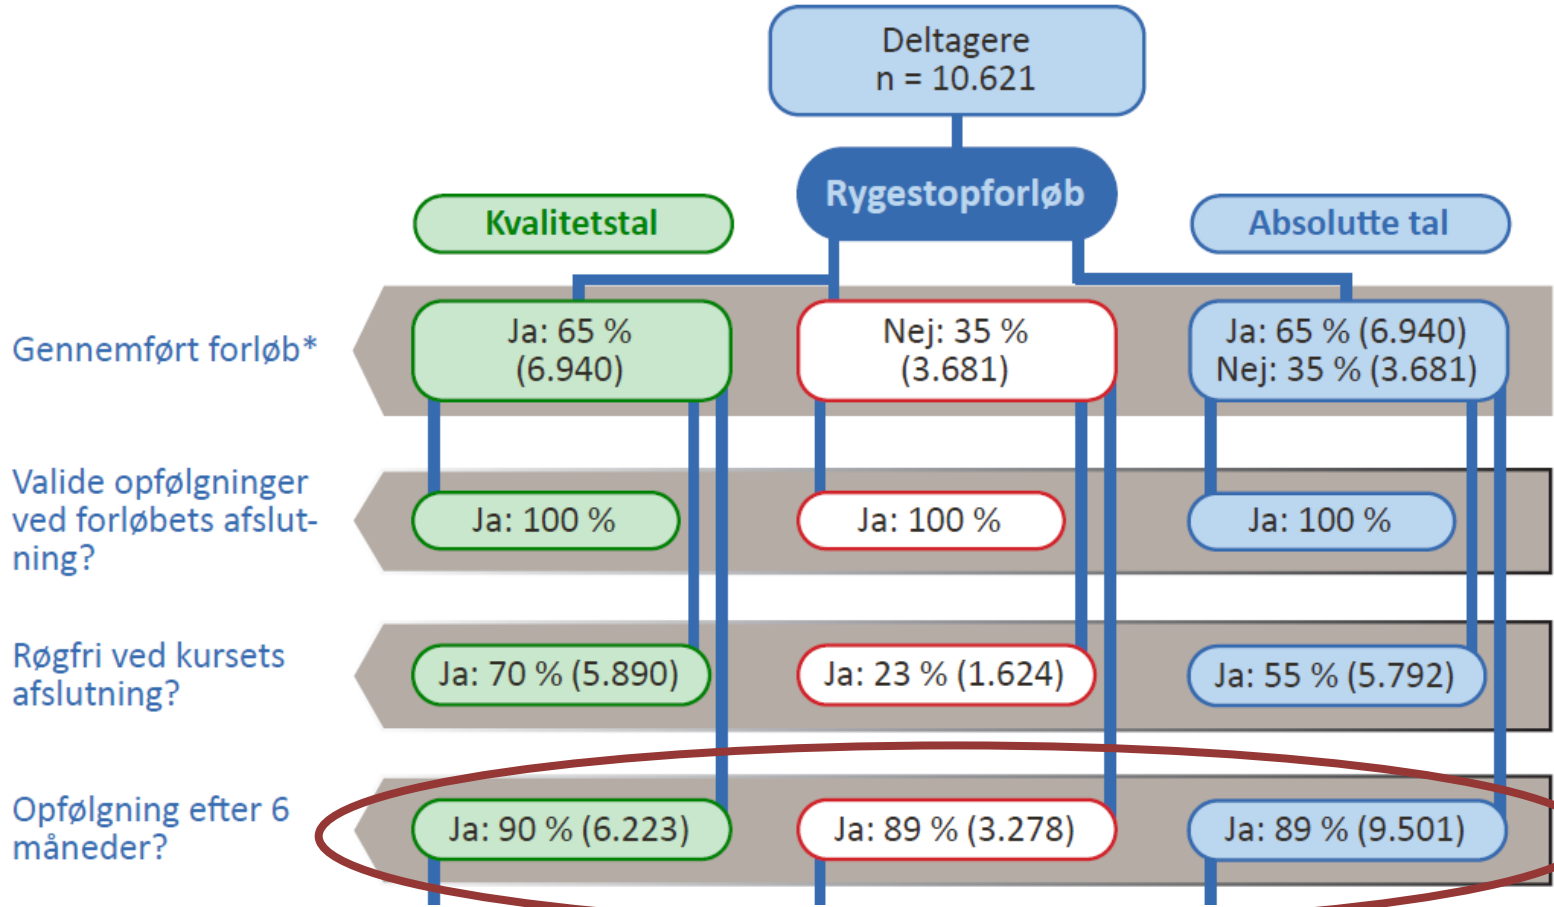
Deltagere
n = 10.621

Rygestopforløb

Kvalitetstal

Absolutte tal

Gennemført forløb*

Ja: 65 % (6.940)

Nej: 35 % (3.681)

Ja: 65 % (6.940)
Nej: 35 % (3.681)

Valide opfølgninger ved forløbets afslutning?

Ja: 100 %

Ja: 100 %

Ja: 100 %

Røgfri ved kursets afslutning?

Ja: 70 % (5.890)

Ja: 23 % (1.624)

Ja: 55 % (5.792)

Opfølgning efter 6 måneder?

Ja: 90 % (6.223)

Ja: 89 % (3.278)

Ja: 89 % (9.501)